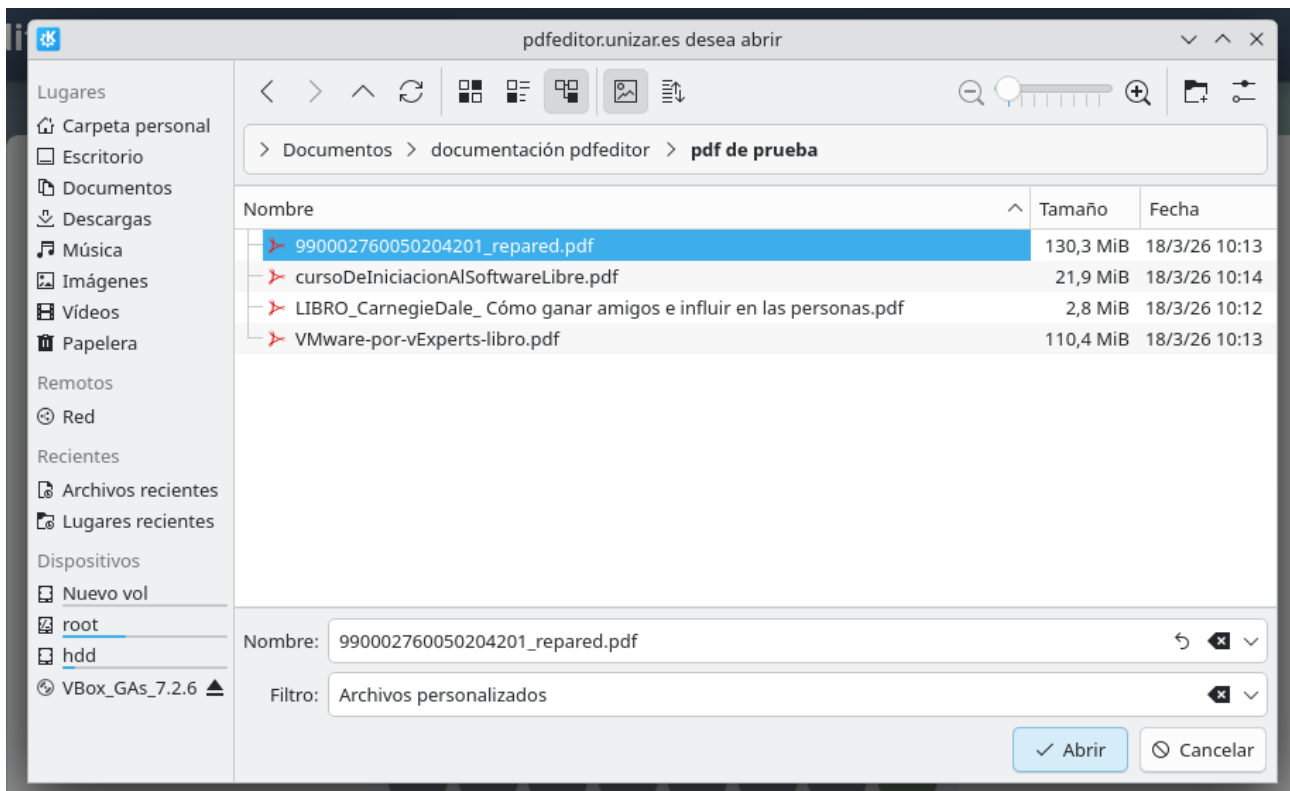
pdfeditor.unizar.es desea abrir

Lugares
Carpeta personal
Escritorio
Documentos
Descargas
Música
Imágenes
Vídeos
Papelera
Remotos
Red
Recientes
Archivos recientes
Lugares recientes
Dispositivos
Nuevo vol
root
hdd
VBox_GAs_7.2.6

> Documentos > documentación pdfeditor > **pdf de prueba**

| Nombre | Tamaño | Fecha |
|---|---|---|
| 990002760050204201_repared.pdf | 130,3 MiB | 18/3/26 10:13 |
| cursoDeIniciacionAlSoftwareLibre.pdf | 21,9 MiB | 18/3/26 10:14 |
| LIBRO_CarnegieDale_ Cómo ganar amigos e influir en las personas.pdf | 2,8 MiB | 18/3/26 10:12 |
| VMware-por-vExperts-libro.pdf | 110,4 MiB | 18/3/26 10:13 |

Nombre: 990002760050204201_repared.pdf
Filtro: Archivos personalizados

Abrir
Cancelar